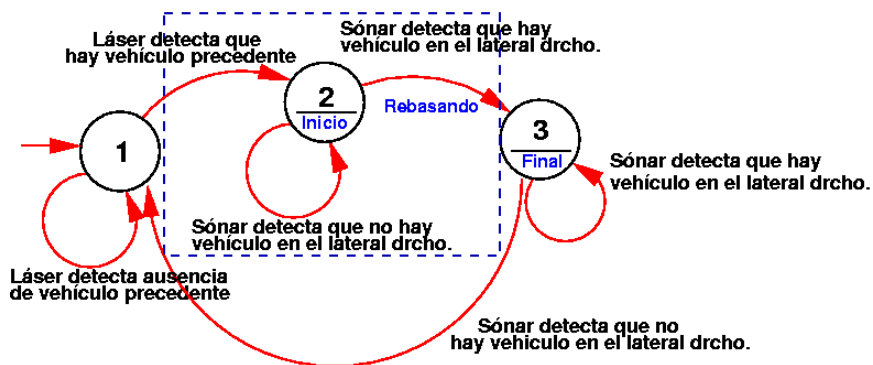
Láser detecta que hay vehículo precedente

Sónar detecta que hay vehículo en el lateral drcho.

2
Inicio

Rebasando

3
Final

1

Sónar detecta que hay vehículo en el lateral drcho.

Sónar detecta que no hay vehículo en el lateral drcho.

Láser detecta ausencia de vehículo precedente

Sónar detecta que no hay vehiculo en el lateral drcho.